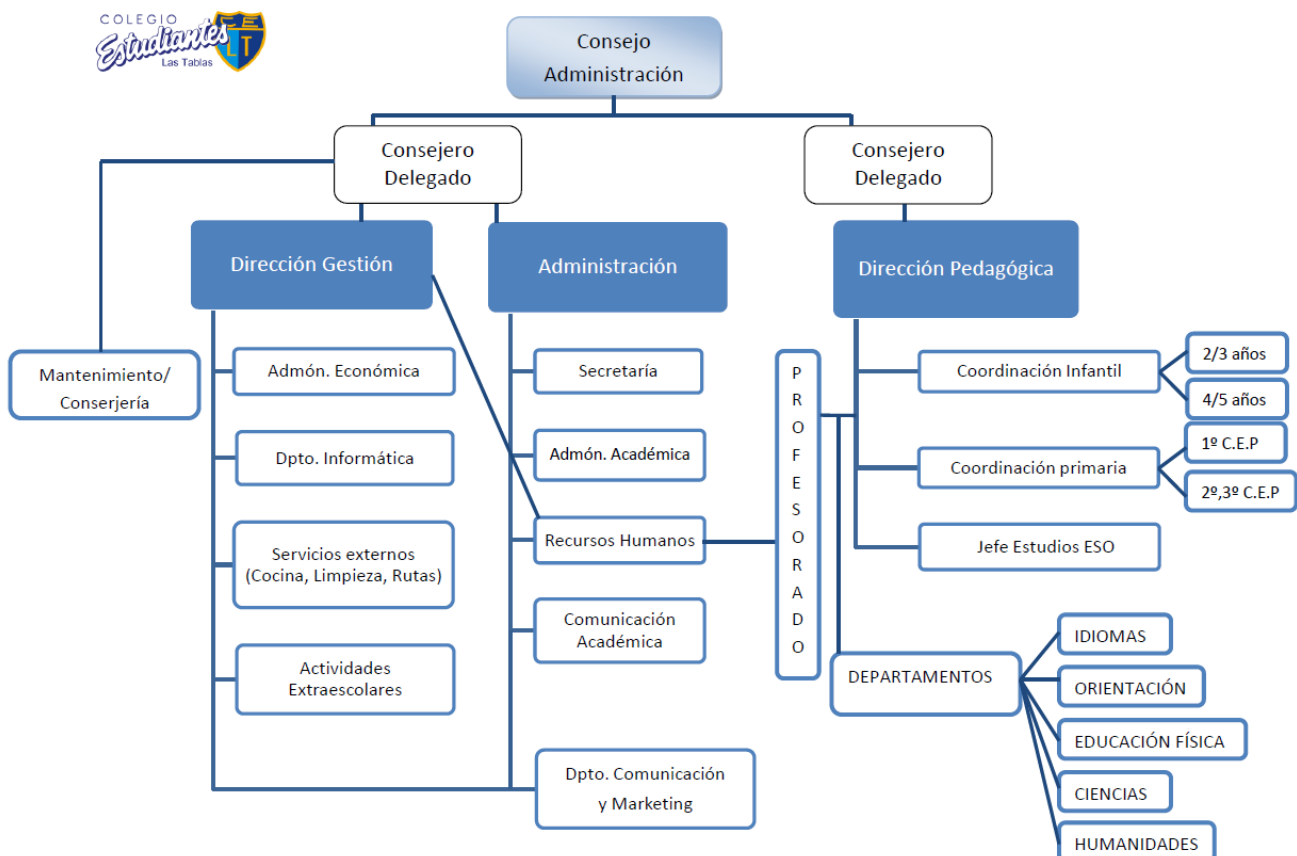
COLEGIO
Estudiantes
Las Tablas
LT

Consejo
Administración

Consejero
Delegado

Consejero
Delegado

Dirección Gestión

Administración

Dirección Pedagógica

Mantenimiento/
Conserjería

Admón. Económica

Dpto. Informática

Servicios externos
(Cocina, Limpieza, Rutas)

Actividades
Extraescolares

Secretaría

Admón. Académica

Recursos Humanos

Comunicación
Académica

Dpto. Comunicación
y Marketing

P
R
O
F
E
S
O
R
A
D
O

Coordinación Infantil

2/3 años

4/5 años

Coordinación primaria

1º C.E.P

2º,3º C.E.P

Jefe Estudios ESO

DEPARTAMENTOS

IDIOMAS

ORIENTACIÓN

EDUCACIÓN FÍSICA

CIENCIAS

HUMANIDADES